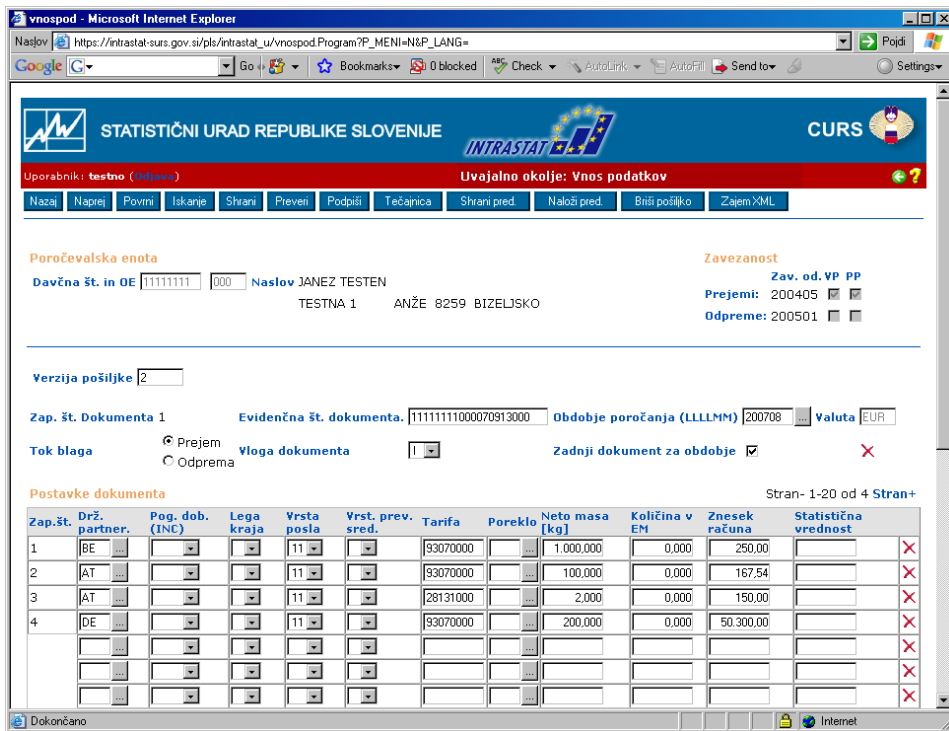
vnospod - Microsoft Internet Explorer

Naslov https://intrastat-surs.gov.si/pls/intrastat_u/vnospod.Program?P_MENI=N&P_LANG= Pojdi

Google Go Bookmarks 0 blocked Check AutoLink AutoFill Send to Settings

STATISTIČNI URAD REPUBLIKE SLOVENIJE INTRASTAT CURS

Uporabnik: testno (Odjava) Uvajalno okolje: Vnos podatkov

Nazaj Naprej Povrni Iskanje Shrani Preveri Podpiši Tečajnica Shrani pred. Naloži pred. Briši pošiljko Zajem XML

Poročevalska enota

Davčna št. in OE 11111111 000 Naslov JANEZ TESTEN

TESTNA 1 ANŽE 8259 BIZELJSKO

Zavezanost

Zav. od. VP PP

Prejemi: 200405

Odpreme: 200501

Verzija pošiljke 2

Zap. št. Dokumenta 1 Evidenčna št. dokumenta. 11111111000070913000 Obdobje poročanja (LLLLMM) 200708 Valuta EUR

Tok blaga Prejem Odprema Vloga dokumenta I Zadnji dokument za obdobje

Postavke dokumenta Stran- 1-20 od 4 Stran+

| Zap.št. | Drž. partner. | Pog. dob. (INC) | Lega kraja | Vrsta posla | Vrst. prev. sred. | Tarifa | Poreklo | Neto masa [kg] | Količina v EM | Znesek računa | Statistična vrednost |
|---|---|---|---|---|---|---|---|---|---|---|---|
| 1 | BE | | | 11 | | 93070000 | | 1.000,000 | 0,000 | 250,00 | |
| 2 | AT | | | 11 | | 93070000 | | 100,000 | 0,000 | 167,54 | |
| 3 | AT | | | 11 | | 28131000 | | 2,000 | 0,000 | 150,00 | |
| 4 | DE | | | 11 | | 93070000 | | 200,000 | 0,000 | 50.300,00 | |

Dokončano Internet